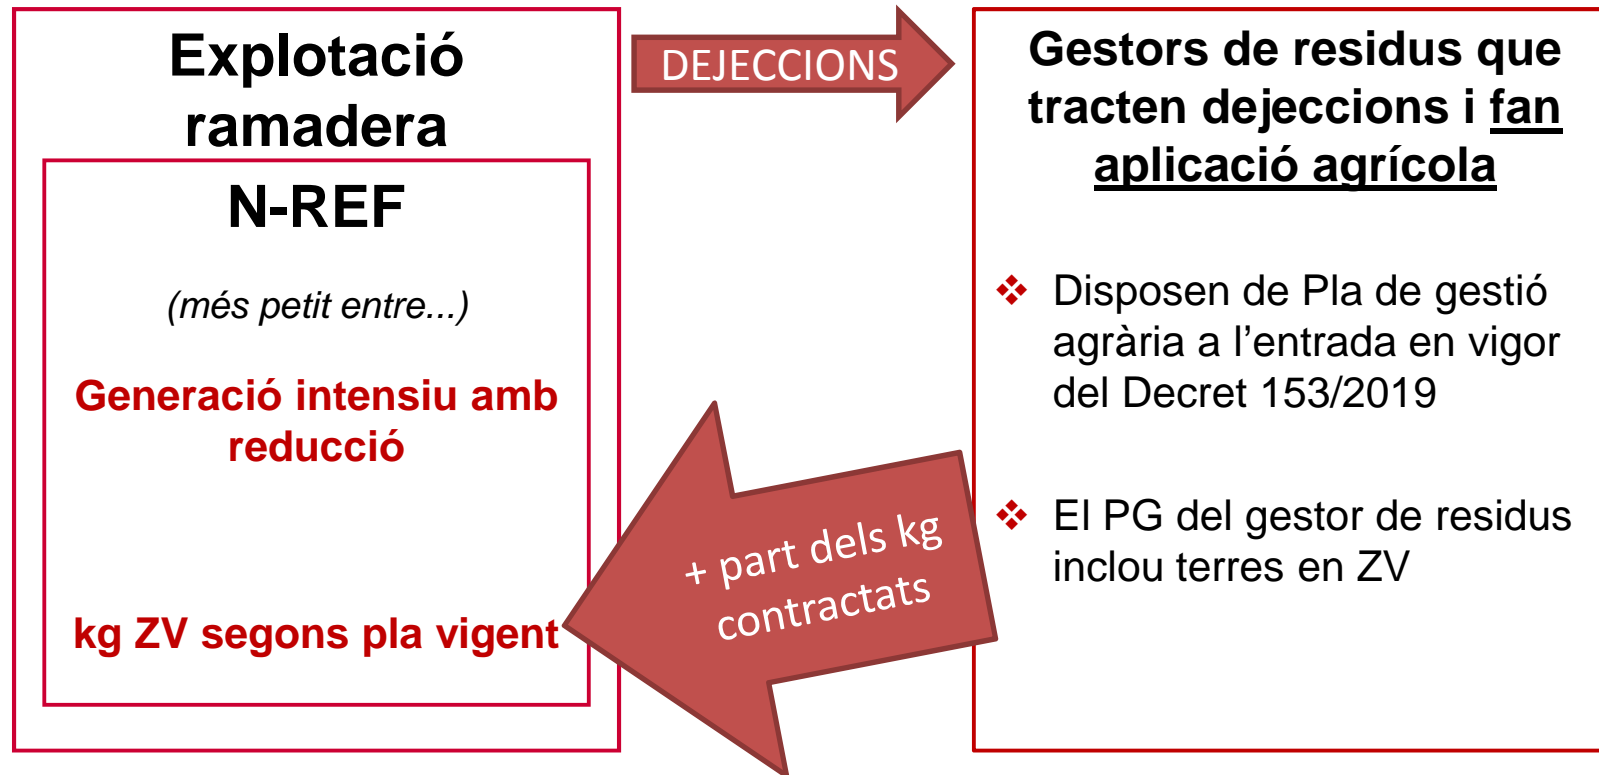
Explotació ramadera

N-REF

(més petit entre...)

Generació intensiu amb reducció

kg ZV segons pla vigent

DEJECCIONS

+ part dels kg contractats

Gestors de residus que tracten dejeccions i fan aplicació agrícola

❖ Disposen de Pla de gestió agrària a l'entrada en vigor del Decret 153/2019

❖ El PG del gestor de residus inclou terres en ZV